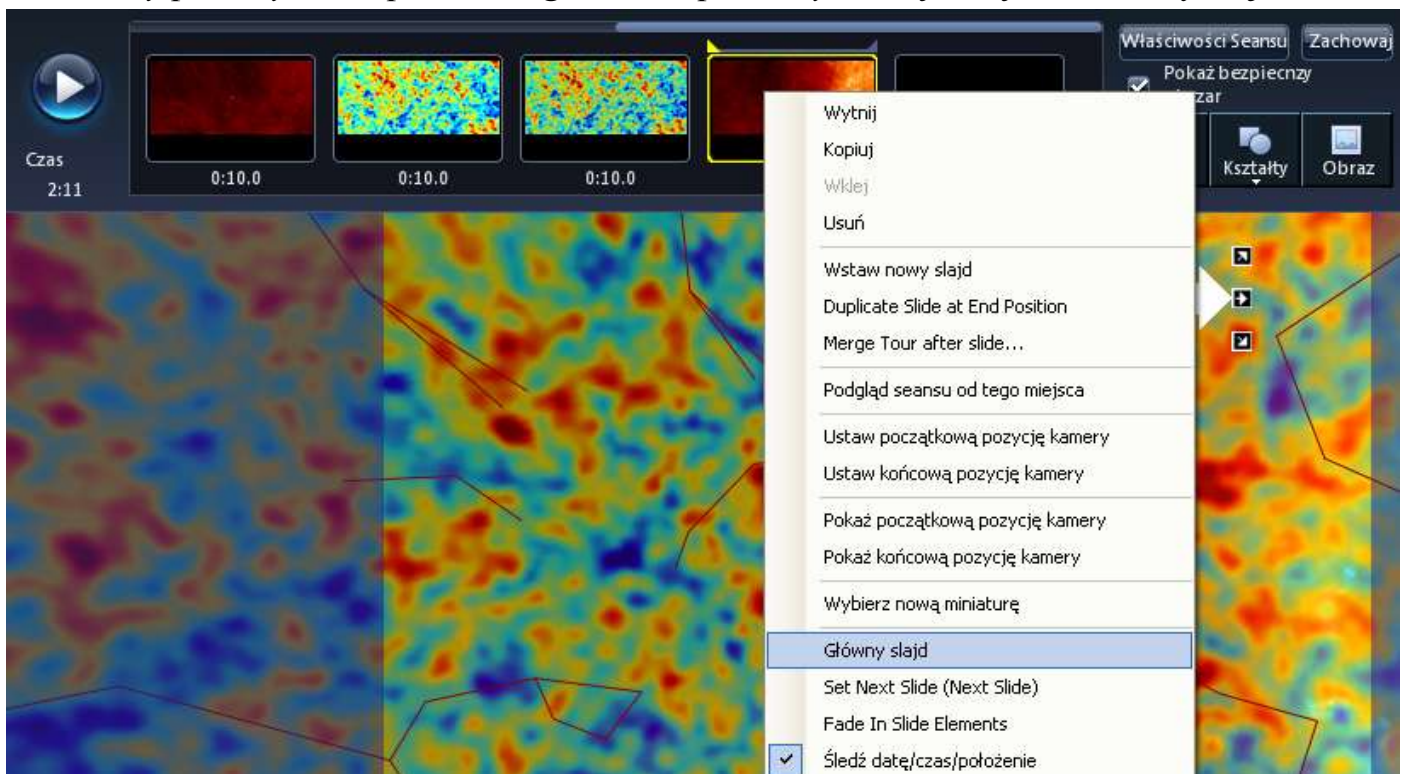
Właściwości Seansu
Zachowaj
Pokaż bezpieczny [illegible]zar
Czas
2:11
0:10.0
0:10.0
0:10.0
Kształty
Obraz

Wytnij
Kopiuj
Wklej
Usuń
Wstaw nowy slajd
Duplicate Slide at End Position
Merge Tour after slide...
Podgląd seansu od tego miejsca
Ustaw początkową pozycję kamery
Ustaw końcową pozycję kamery
Pokaż początkową pozycję kamery
Pokaż końcową pozycję kamery
Wybierz nową miniaturę
Główny slajd
Set Next Slide (Next Slide)
Fade In Slide Elements
Śledź datę/czas/położenie